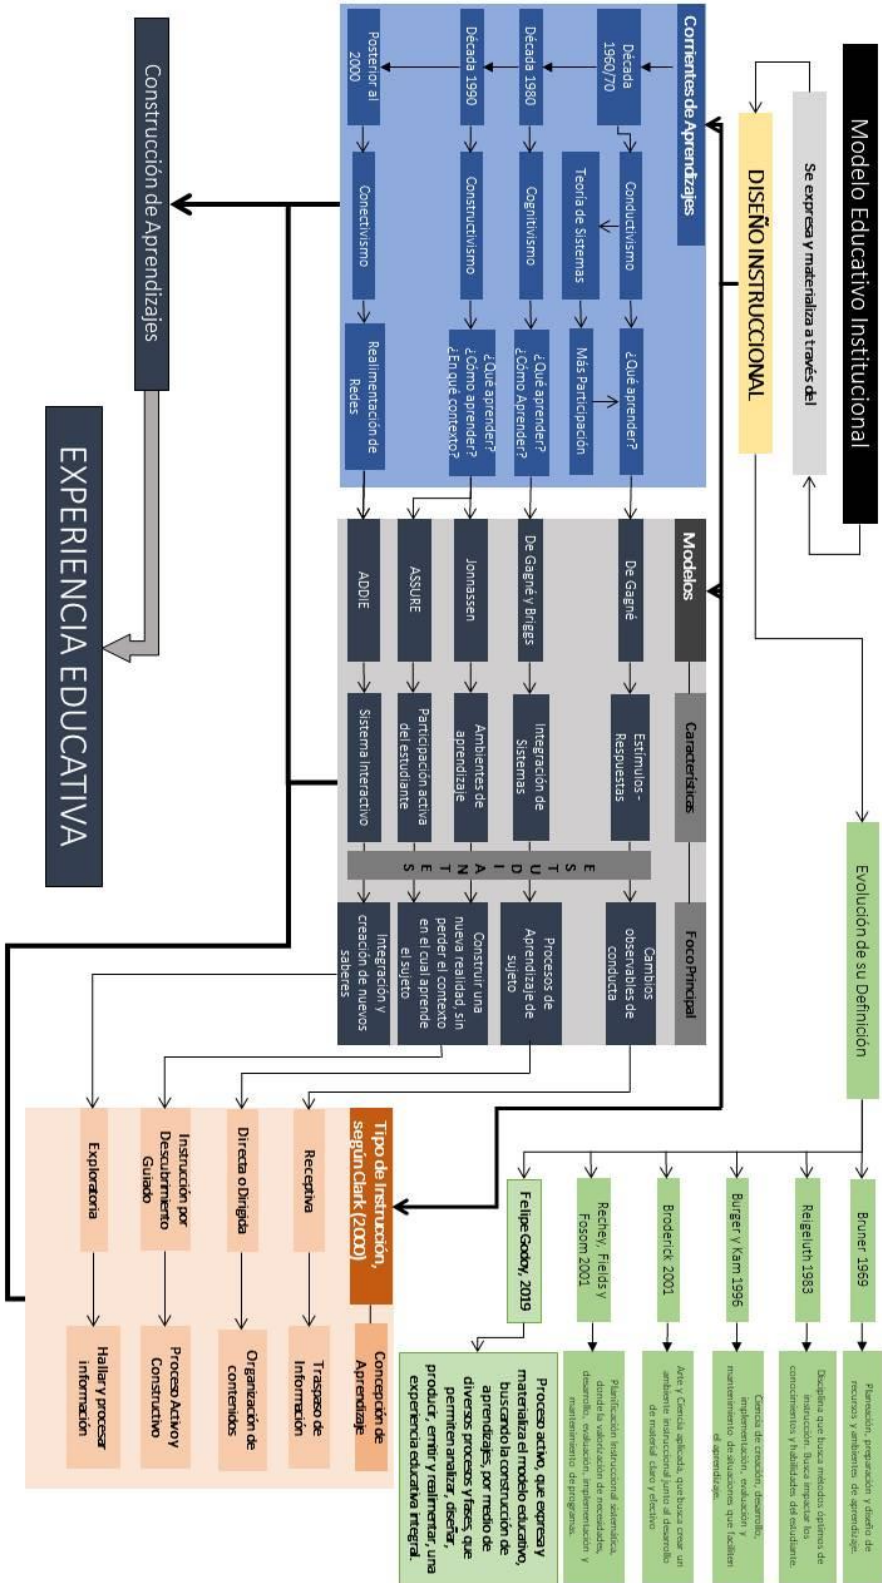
Modelo Educativo Institucional

Se expresa y materializa a través del

DISEÑO INSTRUCCIONAL

Evolución de su Definición

Bruner 1969

Planificación, preparación y diseño de recursos y ambientes de aprendizaje.

Reigeluth 1983

Disciplina que busca métodos óptimos de instrucción. Busca impactar los conocimientos y habilidades del estudiante.

Burger y Kam 1996

Ciencia de creación, desarrollo, implementación, evaluación y mantenimiento de situaciones que faciliten el aprendizaje.

Broderick 2001

Arte y Ciencia aplicada, que busca crear un ambiente instruccional junto al desarrollo de material claro y efectivo.

Rechey, Fields y Fosom 2001

Planificación instruccional sistemática, donde la valoración de necesidades, desarrollo, evaluación, implementación y mantenimiento de programas.

Felipe Godoy, 2019

Proceso activo, que expresa y materializa el modelo educativo, buscando la construcción de aprendizajes, por medio de diversos procesos y fases, que permiten analizar, diseñar, producir, emitir y realimentar, una experiencia educativa integral.

Corrientes de Aprendizajes

Década 1960/70
Década 1980
Década 1990
Posterior al 2000

Conductivismo
Teoría de Sistemas
Cognitivismo
Constructivismo
Conectivismo

¿Qué aprender?
Más Participación
¿Qué aprender? ¿Cómo Aprender?
¿Qué aprender? ¿Cómo aprender? ¿En qué contexto?
Realimentación de Redes

Construcción de Aprendizajes

EXPERIENCIA EDUCATIVA

Modelos

De Gagné
De Gagné y Briggs
Jonnassen
ASSURE
ADDIE

Características

Estímulos - Respuestas
Integración de Sistemas
Ambientes de aprendizaje
Participación activa del estudiante
Sistema Interactivo

ESTUDIANTES

Foco Principal

Cambios observables de conducta
Procesos de Aprendizaje de sujeto
Construir una nueva realidad, sin perder el contexto en el cual aprende el sujeto
Integración y creación de nuevos saberes

Tipo de Instrucción, según Clark (2000)

Concepción de Aprendizaje

Receptiva
Traspaso de Información

Directa o Dirigida
Organización de contenidos

Instrucción por Descubrimiento Guiado
Proceso Activo y Constructivo

Exploratoria
Hallar y procesar información